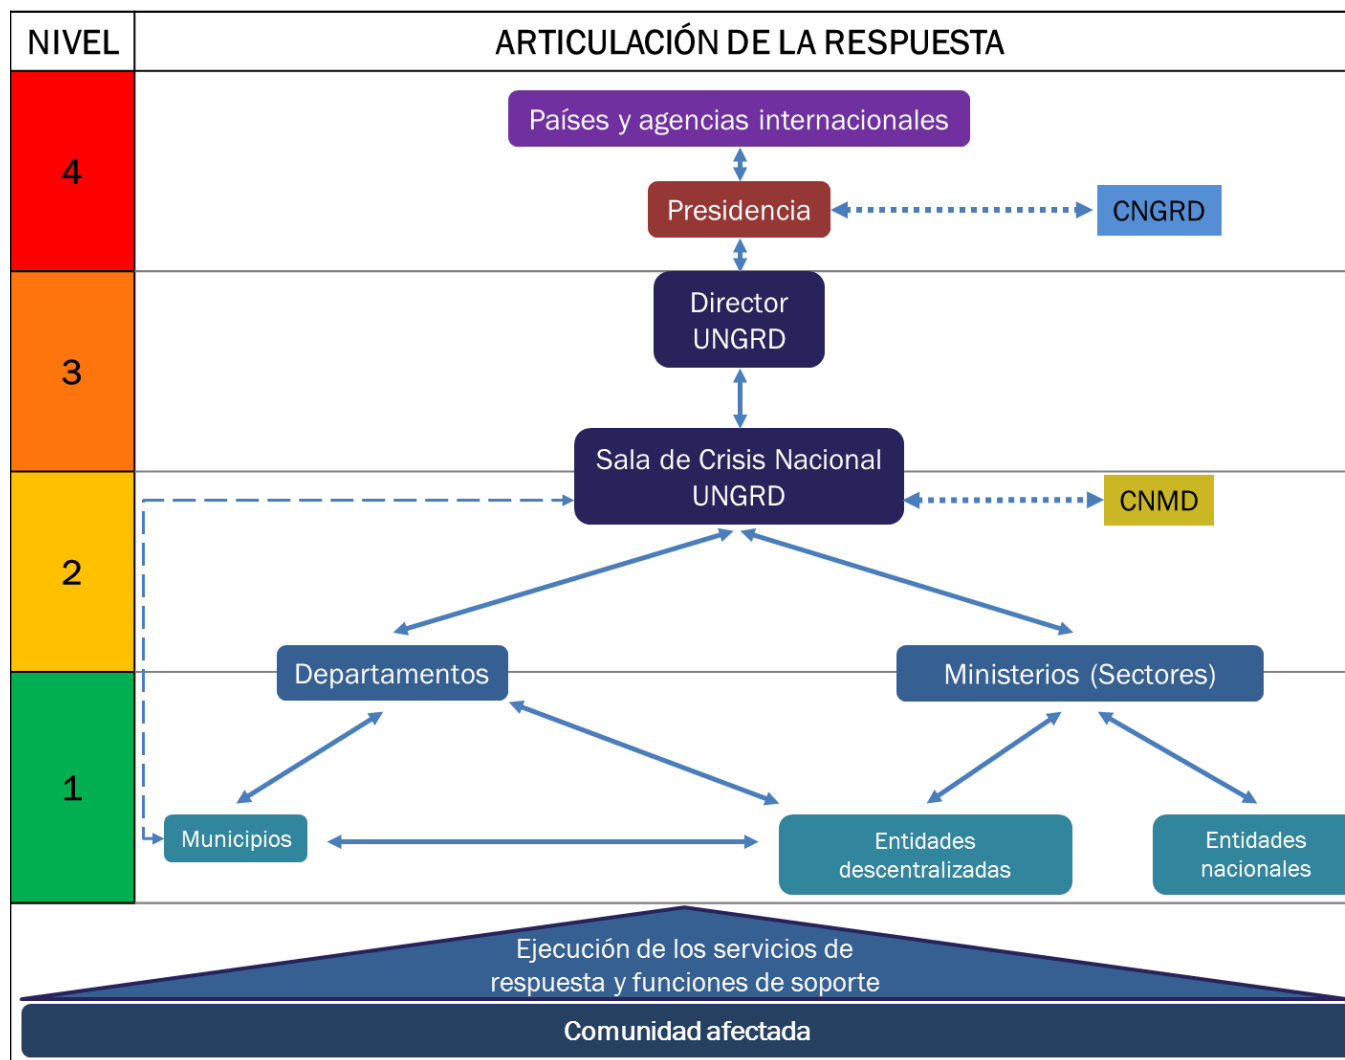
| NIVEL | ARTICULACIÓN DE LA RESPUESTA |
|---|---|
| 4 | Países y agencias internacionales<br>Presidencia<br>CNGRD |
| 3 | Director UNGRD |
| 2 | Sala de Crisis Nacional UNGRD<br>CNMD |
| 1 | Departamentos<br>Ministerios (Sectores)<br>Municipios<br>Entidades descentralizadas<br>Entidades nacionales |

Ejecución de los servicios de respuesta y funciones de soporte

Comunidad afectada